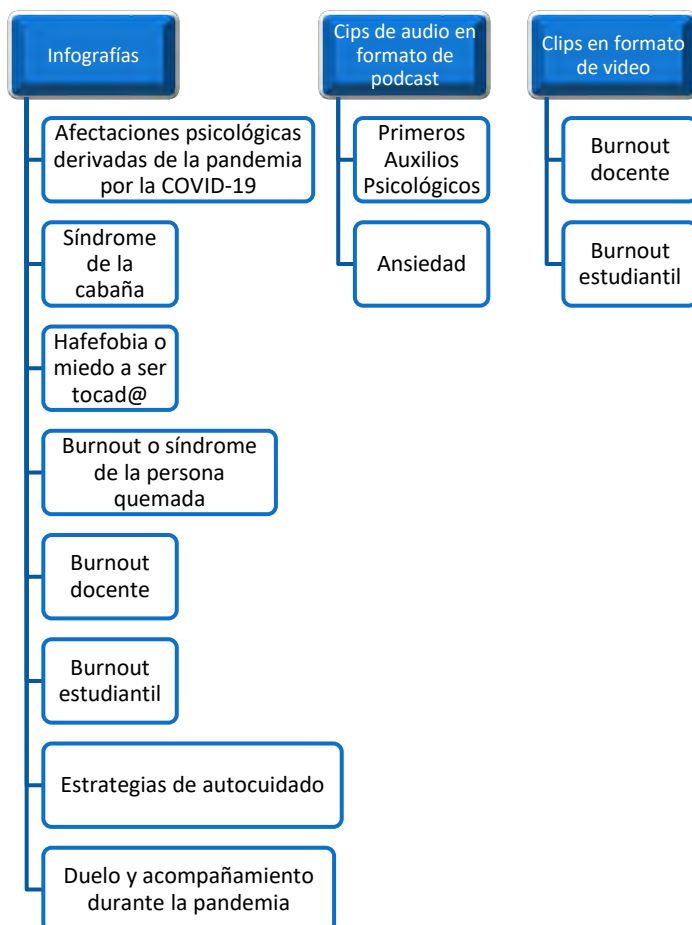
Infografías

Afectaciones psicológicas derivadas de la pandemia por la COVID-19

Síndrome de la cabaña

Hafefobia o miedo a ser tocad@

Burnout o síndrome de la persona quemada

Burnout docente

Burnout estudiantil

Estrategias de autocuidado

Duelo y acompañamiento durante la pandemia

Cips de audio en formato de podcast

Primeros Auxilios Psicológicos

Ansiedad

Clips en formato de video

Burnout docente

Burnout estudiantil